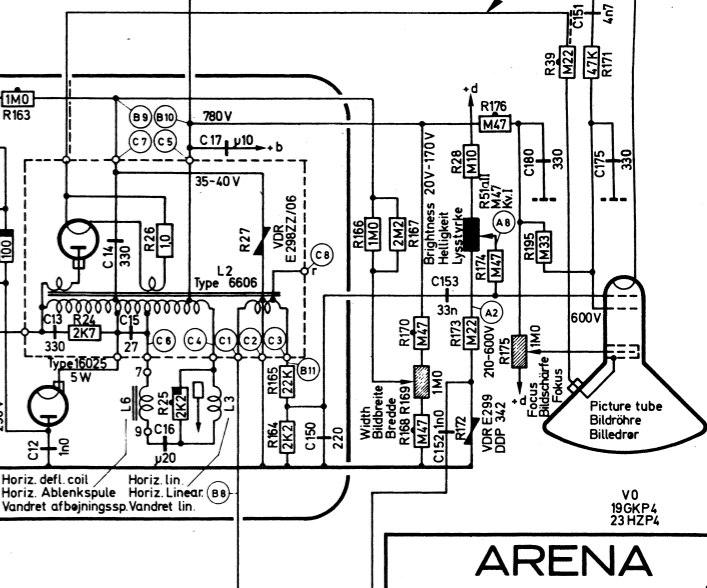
1M0
R163
B9 B10
780 V
C7 C5
C17 μ10
b
35-40 V
C14 330
R26 10
R27
VDR E298ZZ/06
C8
r
L2
Type 6606
100
C13 R24 2K7 C15
330 27
C6 C4 C1 C2 C3
Type 15025
5W
7
L6
9
C16
μ20
R25 2K2
L3
R165 22K
B11
R164 2K2
C150
220
C12 1n0
Horiz. defl. coil
Horiz. Ablenkspule
Vandret afbøjningssp.
Horiz. lin.
Horiz. Linear.
Vandret lin.
B8
R166 1M0
2M2 R167
Brightness 20V-170V
Helligkeit
Lysstyrke
+d
R28 M10
R176
M47
R51 1M M47 Kv.1
A8
R174 M47
C180 330
R195 M33
C175 330
R39 M22
47K R171
C151 4n7
C153
33n
A2
R170 M47
R173 M22
R175 1M0
1M0
R169
R168 M47
C152 1n0
R172
Width
Bildbreite
Billedbr.
210-600V
VDR E299 DDP 342
+d
Focus
Bildschärfe
Fokus
600V
Picture tube
Bildröhre
Billedrør
V0
19GKP4
23HZP4
ARENA